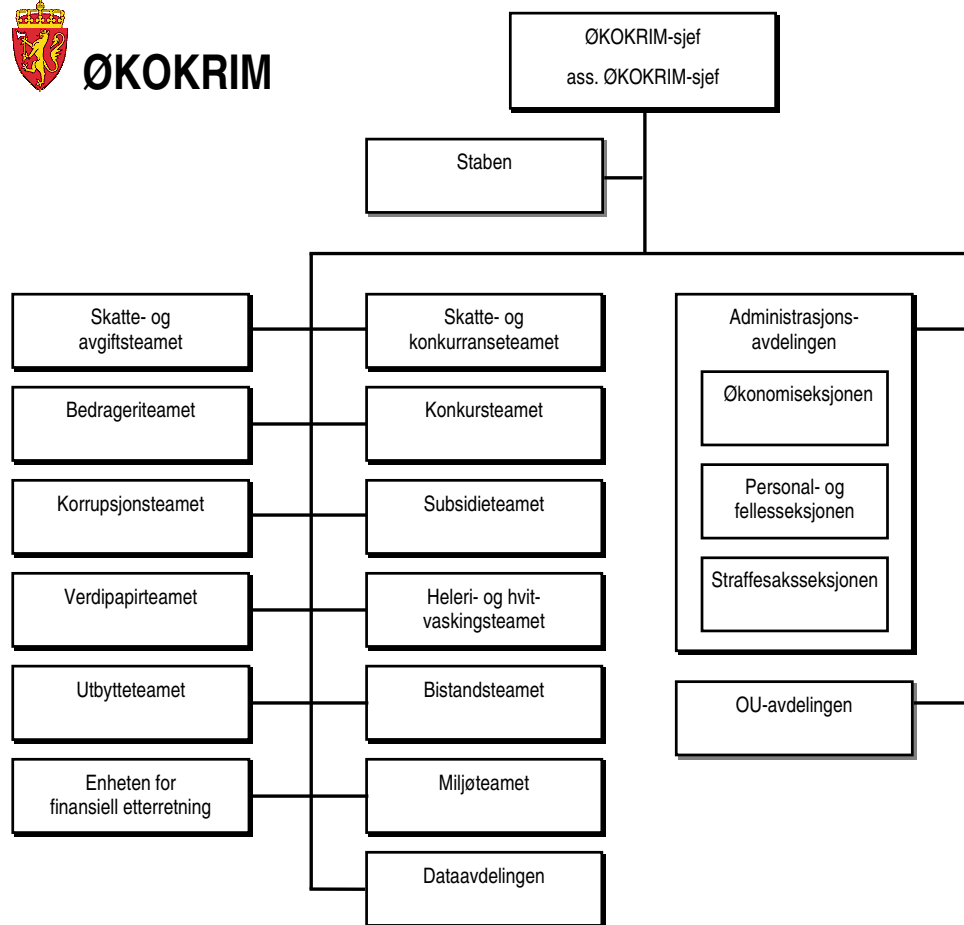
ØKOKRIM

ØKOKRIM-sjef
ass. ØKOKRIM-sjef

Staben

Skatte- og avgiftsteamet

Skatte- og konkurranseteamet

Administrasjons-avdelingen

Økonomiseksjonen

Personal- og fellesseksjonen

Straffesaksseksjonen

Bedrageriteamet

Konkursteamet

Korrupsjonsteamet

Subsidieteamet

Verdipapirteamet

Heleri- og hvitvaskingsteamet

Utbytteteamet

Bistandsteamet

OU-avdelingen

Enheten for finansiell etterretning

Miljøteamet

Dataavdelingen